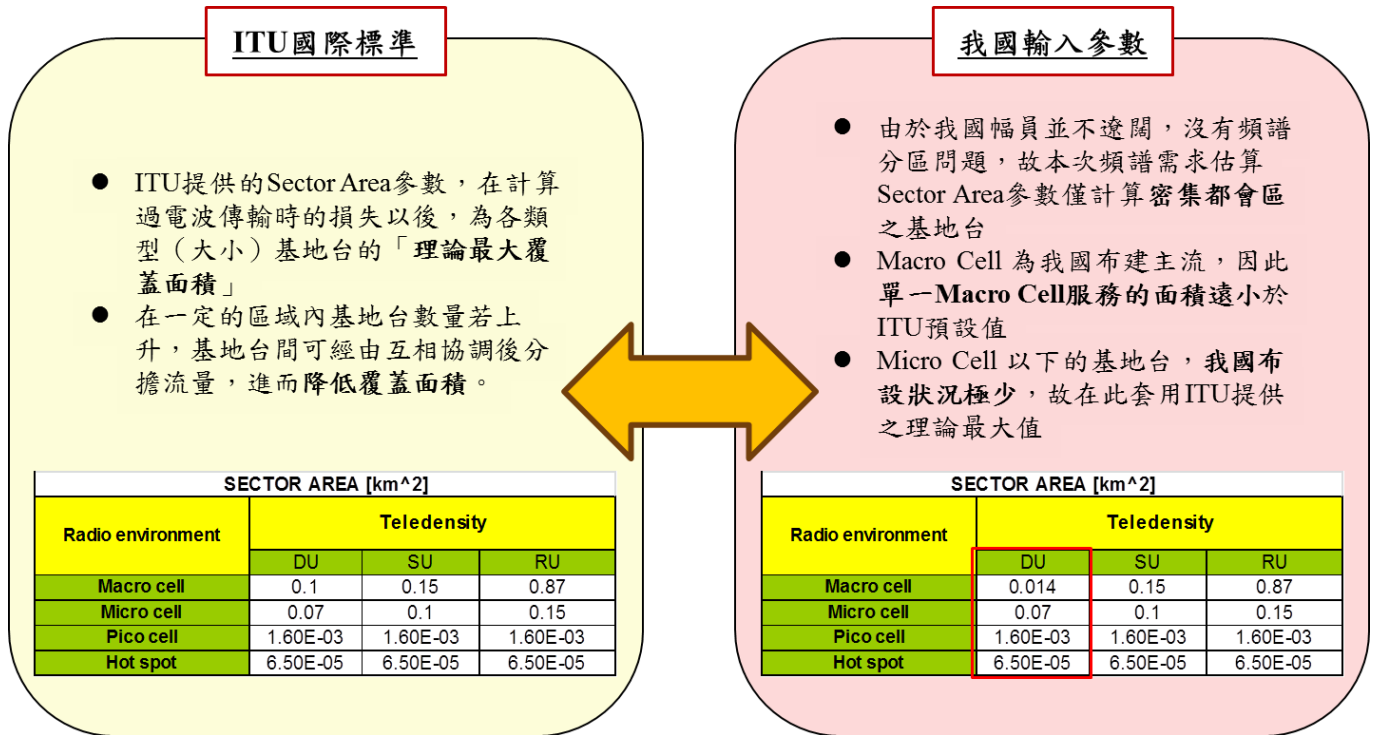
ITU國際標準

● ITU提供的Sector Area參數，在計算過電波傳輸時的損失以後，為各類型（大小）基地台的「理論最大覆蓋面積」

● 在一定的區域內基地台數量若上升，基地台間可經由互相協調後分擔流量，進而降低覆蓋面積。

| SECTOR AREA [km^2] | | | |
|---|---|---|---|
| Radio environment | Teledensity | | |
| | DU | SU | RU |
| Macro cell | 0.1 | 0.15 | 0.87 |
| Micro cell | 0.07 | 0.1 | 0.15 |
| Pico cell | 1.60E-03 | 1.60E-03 | 1.60E-03 |
| Hot spot | 6.50E-05 | 6.50E-05 | 6.50E-05 |

我國輸入參數

● 由於我國幅員並不遼闊，沒有頻譜分區問題，故本次頻譜需求估算Sector Area參數僅計算密集都會區之基地台

● Macro Cell 為我國布建主流，因此單一Macro Cell服務的面積遠小於ITU預設值

● Micro Cell 以下的基地台，我國布設狀況極少，故在此套用ITU提供之理論最大值

| SECTOR AREA [km^2] | | | |
|---|---|---|---|
| Radio environment | Teledensity | | |
| | DU | SU | RU |
| Macro cell | 0.014 | 0.15 | 0.87 |
| Micro cell | 0.07 | 0.1 | 0.15 |
| Pico cell | 1.60E-03 | 1.60E-03 | 1.60E-03 |
| Hot spot | 6.50E-05 | 6.50E-05 | 6.50E-05 |